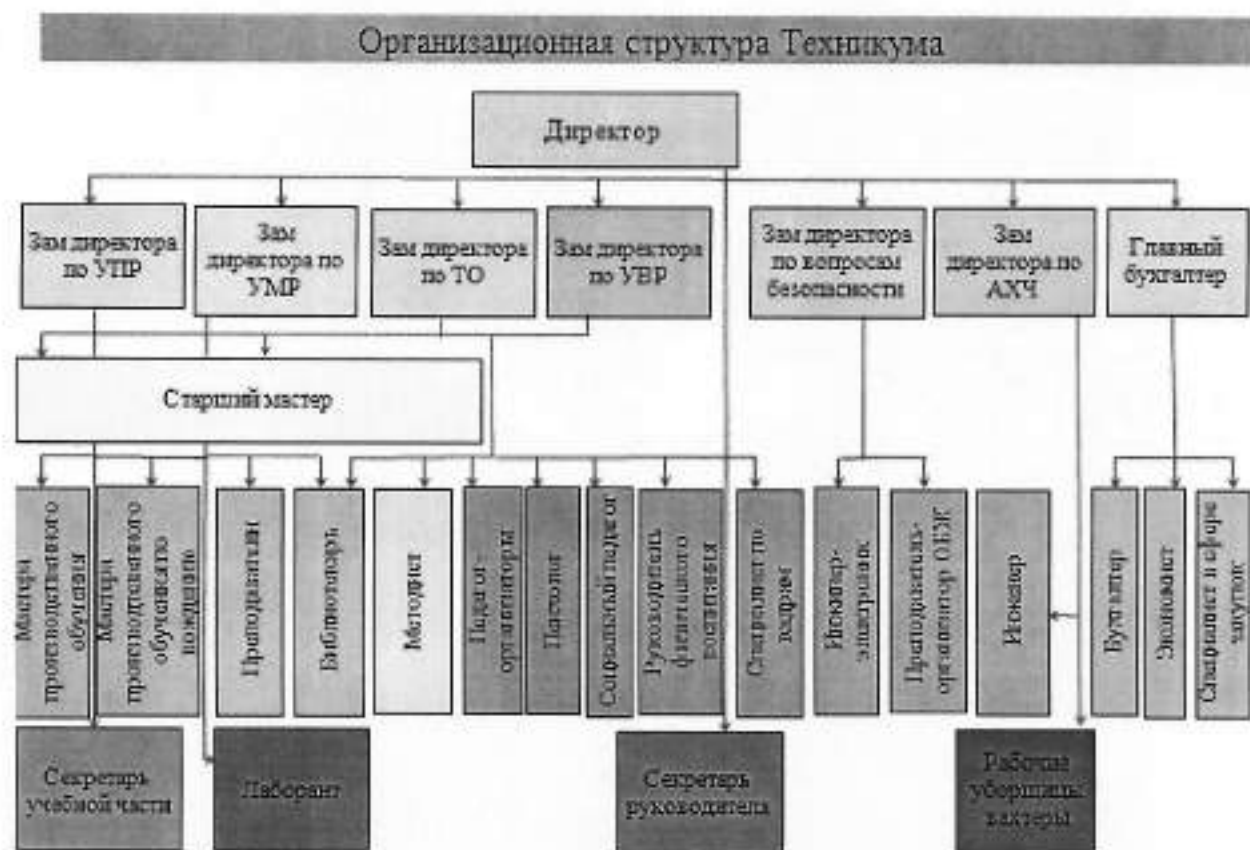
Организационная структура Техникума

Директор

Зам директора по УПР

Зам директора по УМР

Зам директора по ТО

Зам директора по УВР

Зам директора по вопросам безопасности

Зам директора по АХЧ

Главный бухгалтер

Старший мастер

Мастера производственного обучения

Мастера производственного обучения вождению

Преподаватели

Библиотекарь

Методист

Педагог-организатор

Психолог

Социальный педагог

Руководитель физического воспитания

Специалист по кадрам

Инженер-электроник

Преподаватель-организатор ОБЖ

Инженер

Бухгалтер

Экономист

Специалист в сфере закупок

Секретарь учебной части

Лаборант

Секретарь руководителя

Рабочие уборщицы вахтеры